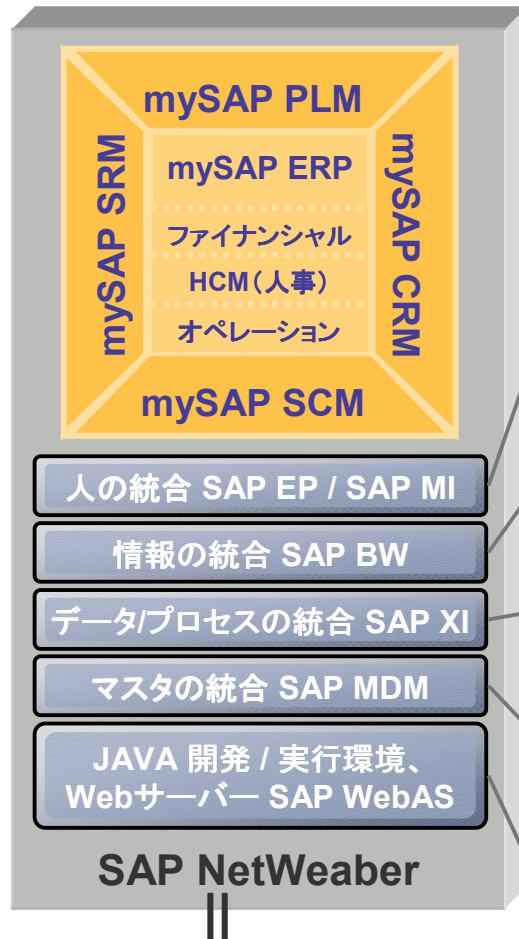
mySAP PLM

mySAP SRM

mySAP ERP

ファイナンシャル

HCM（人事）

オペレーション

mySAP CRM

mySAP SCM

人の統合 SAP EP / SAP MI

情報の統合 SAP BW

データ/プロセスの統合 SAP XI

マスタの統合 SAP MDM

JAVA 開発 / 実行環境、Webサーバー SAP WebAS

SAP NetWeaber

||